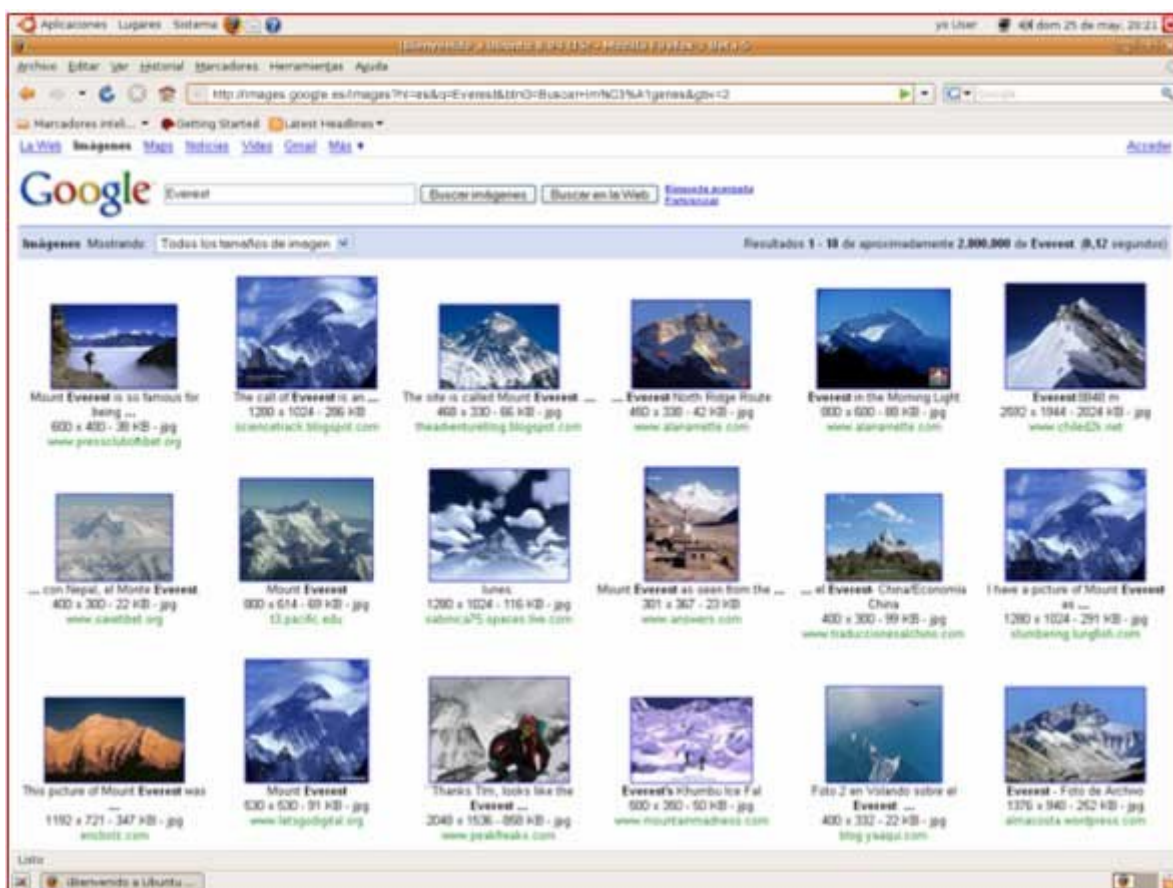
Aplicaciones Lugares Sistema

yo User dom 25 de may, 20:21

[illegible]

Archivo Editar Ver Historial Marcadores Herramientas Ayuda

http://images.google.es/images?hl=es&q=Everest&btnG=Buscar+im%C3%A1genes&gbv=2

Marcadores intel... Getting Started Latest Headlines

La Web Imágenes Maps Noticias Vídeo Gmail Más

Acceder

Google Everest Buscar imágenes Buscar en la Web Búsqueda avanzada Preferencias

Imágenes Mostrando: Todos los tamaños de imagen

Resultados 1 - 18 de aproximadamente 2.800.000 de Everest. (0,12 segundos)

Mount Everest is so famous for being ...
600 x 400 - 38 KB - jpg
www.pressclubofthet.org

The call of Everest is an ...
1280 x 1024 - 286 KB
sciencetrack.blogspot.com

The site is called Mount Everest ...
468 x 330 - 66 KB - jpg
theadventureblog.blogspot.com

... Everest North Ridge Route
460 x 338 - 42 KB - jpg
www.alanamette.com

Everest in the Morning Light
800 x 600 - 88 KB - jpg
www.alanamette.com

Everest 8848 m
2592 x 1944 - 2024 KB - jpg
www.chiled2k.net

... con Nepal, el Monte Everest
400 x 300 - 22 KB - jpg
www.savetibet.org

Mount Everest
800 x 614 - 69 KB - jpg
t3.pacific.edu

lunes
1280 x 1024 - 116 KB - jpg
sabinica75.spaces.live.com

Mount Everest as seen from the ...
301 x 367 - 23 KB
www.answers.com

... el Everest- China/Economía China
400 x 300 - 99 KB - jpg
www.traduccionesalchino.com

I have a picture of Mount Everest as ...
1280 x 1024 - 291 KB - jpg
stumbering.funglish.com

This picture of Mount Everest was ...
1192 x 721 - 347 KB - jpg
enchots.com

Mount Everest
530 x 530 - 91 KB - jpg
www.letsgodigital.org

Thanks Tim, looks like the Everest ...
2048 x 1536 - 868 KB - jpg
www.peakfreaks.com

Everest's Khumbu Ice Fal
500 x 350 - 50 KB - jpg
www.mountainmadness.com

Foto 2 en Volando sobre el Everest ...
400 x 332 - 22 KB - jpg
blog.ysaqui.com

Everest - Foto de Archivo
1376 x 940 - 262 KB - jpg
almacosta.wordpress.com

Listo

Bienvenido a Ubuntu ...